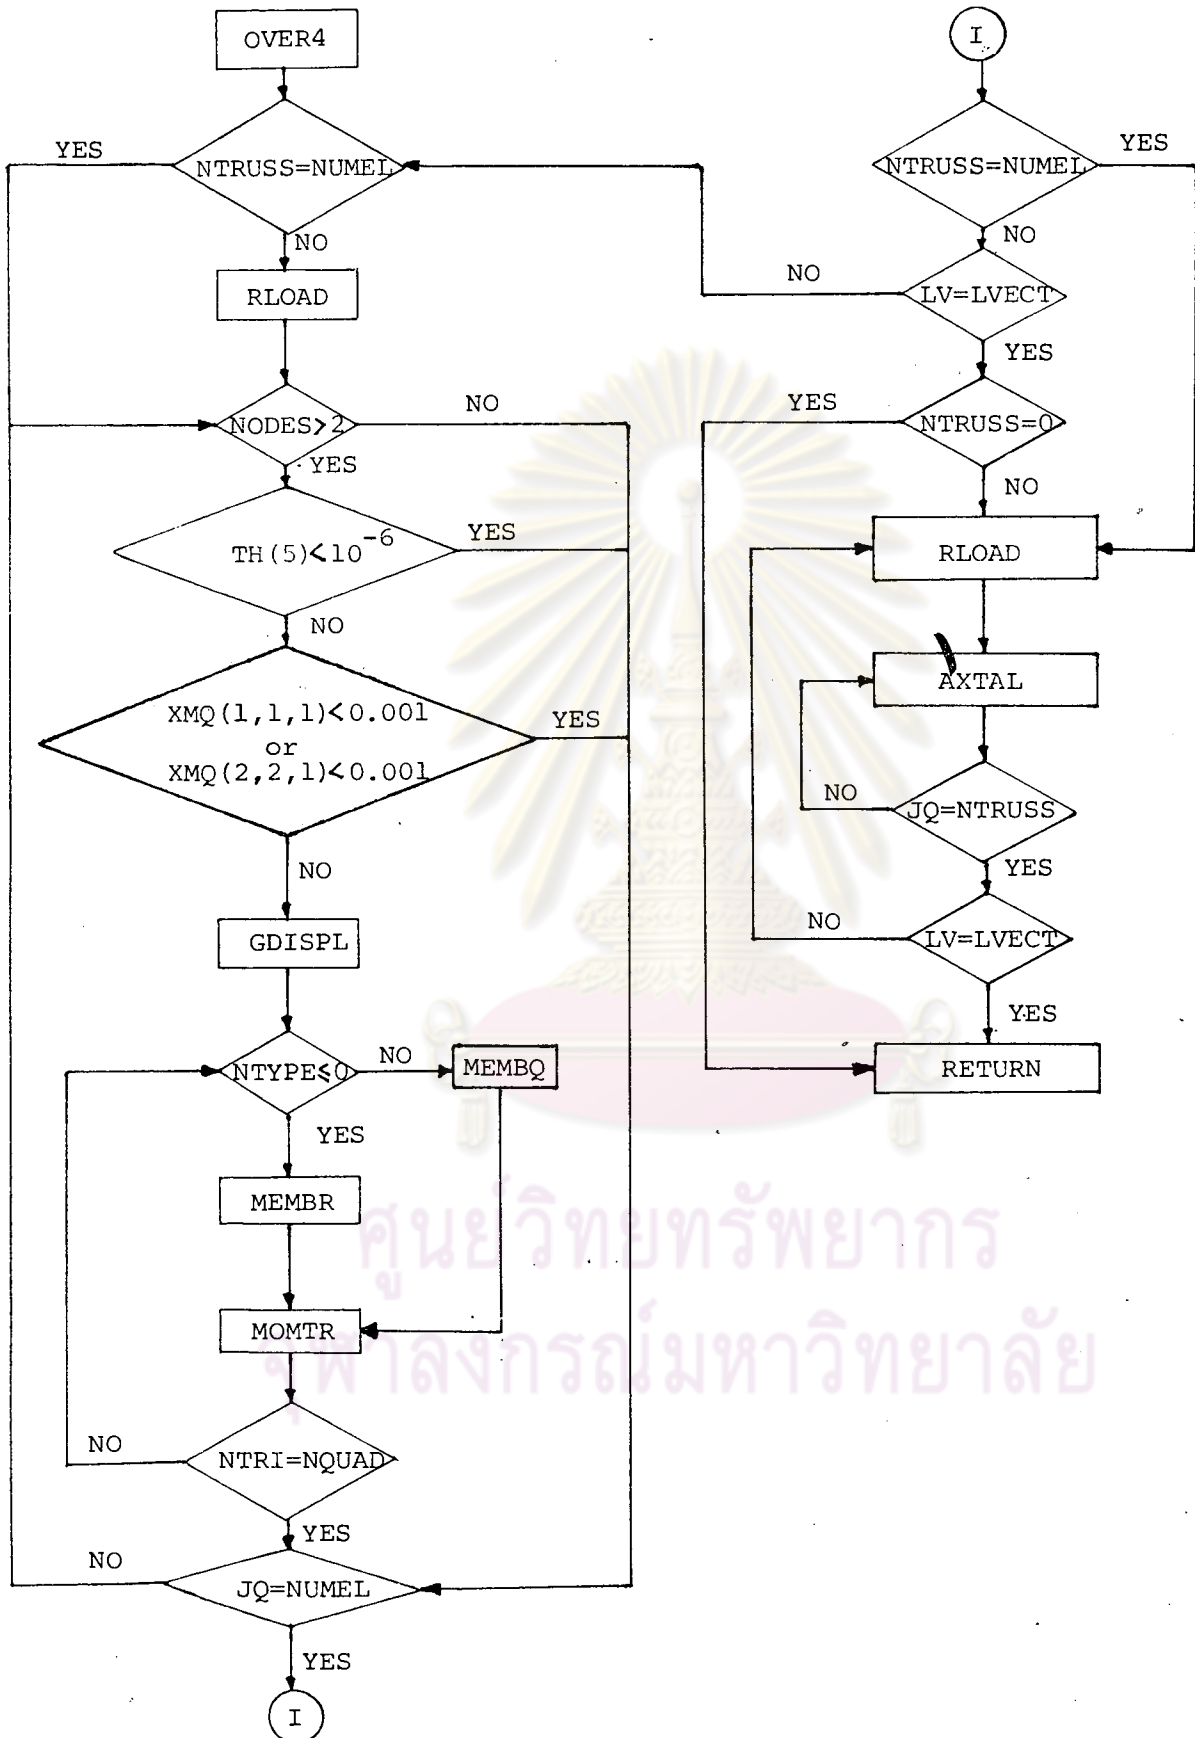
OVER4

YES

NTRUSS=NUMEL

NO

RLOAD

NODES>2

NO

YES

TH(5)<$10^{-6}$

YES

NO

XMQ(1,1,1)<0.001
or
XMQ(2,2,1)<0.001

YES

NO

GDISPL

NTYPE≤0

NO

MEMBQ

YES

MEMBR

MOMTR

NO

NTRI=NQUAD

YES

NO

JQ=NUMEL

YES

I

I

NTRUSS=NUMEL

YES

NO

NO

LV=LVECT

YES

YES

NTRUSS=0

NO

RLOAD

AXTAL

NO

JQ=NTRUSS

YES

NO

LV=LVECT

YES

RETURN

ศูนย์วิทยทรัพยากร
จุฬาลงกรณ์มหาวิทยาลัย